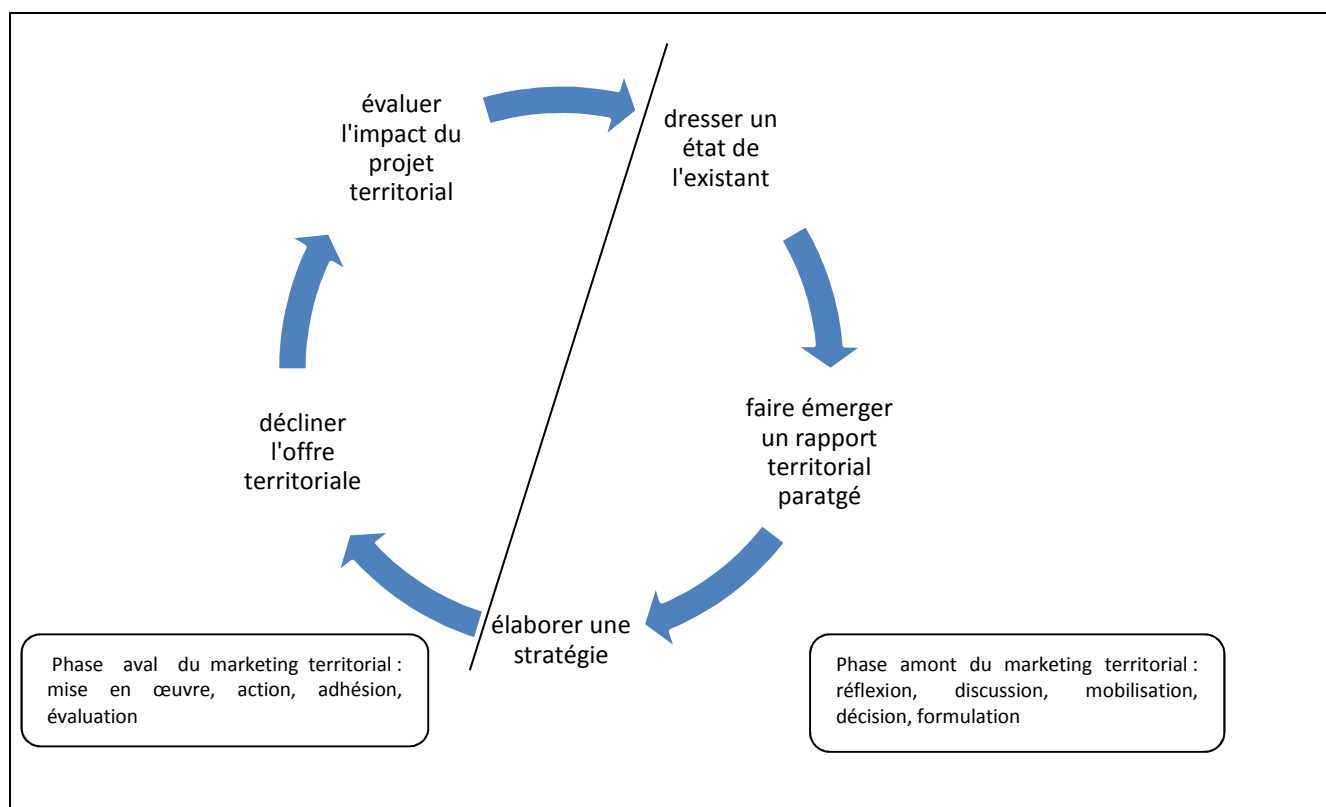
évaluer l'impact du projet territorial

dresser un état de l'existant

faire émerger un rapport territorial paratgé

élaborer une stratégie

décliner l'offre territoriale

Phase aval du marketing territorial : mise en œuvre, action, adhésion, évaluation

Phase amont du marketing territorial : réflexion, discussion, mobilisation, décision, formulation